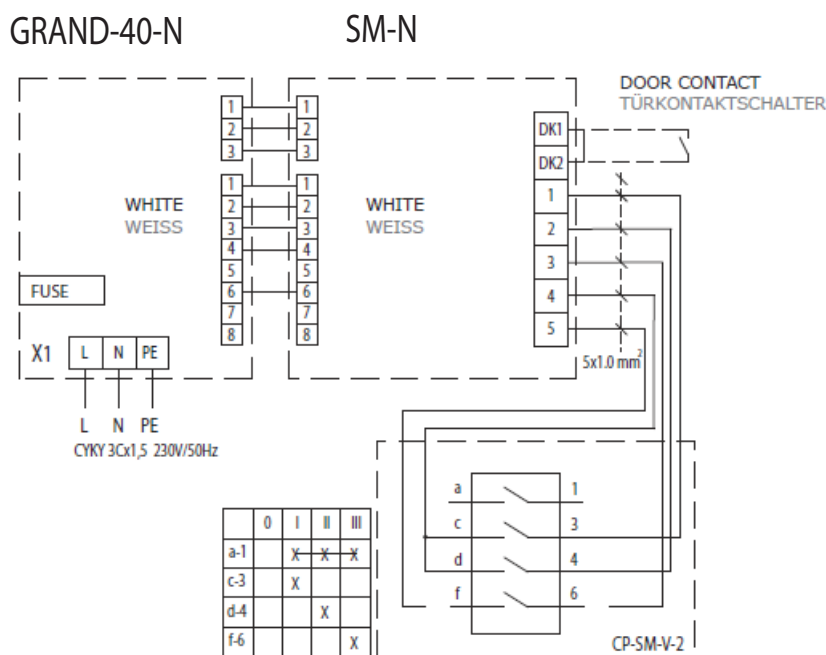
GRAND-40-N

SM-N

DOOR CONTACT
TÜRKONTAKTSCHALTER

1
2
3

1
2
3

1
2
3
4
5
6
7
8

1
2
3
4
5
6
7
8

WHITE
WEISS

WHITE
WEISS

DK1
DK2
1
2
3
4
5

FUSE

X1 L N PE

L N PE
CYKY 3Cx1,5 230V/50Hz

5x1.0 mm$^2$

a
c
d
f

1
3
4
6

|  | 0 | I | II | III |
|---|---|---|---|---|
| a-1 |  | X | X | X |
| c-3 |  | X |  |  |
| d-4 |  |  | X |  |
| f-6 |  |  |  | X |

CP-SM-V-2